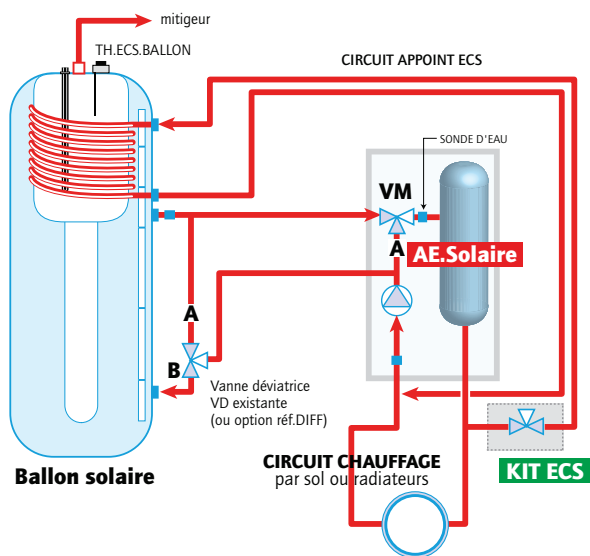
mitigeur

TH.ECS.BALLON

CIRCUIT APPOINT ECS

SONDE D'EAU

VM

A

AE.Solaire

A

B

Vanne déviatrice VD existante (ou option réf.DIFF)

Ballon solaire

CIRCUIT CHAUFFAGE par sol ou radiateurs

KIT ECS